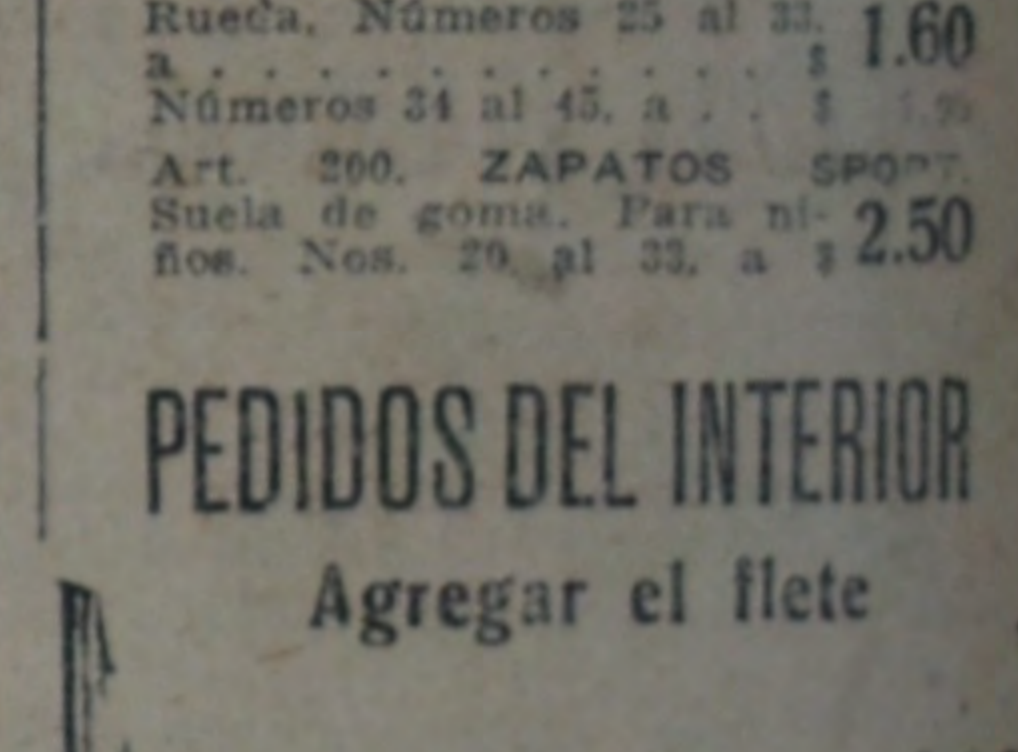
Rueda, Números 25 al 33, a . . . . . . . . . . . . . $ 1.60
Números 34 al 45, a . . . $ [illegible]

Art. 260. ZAPATOS SPORT. Suela de goma. Para niños. Nos. 20 al 33, a $ 2.50

PEDIDOS DEL INTERIOR

Agregar el flete